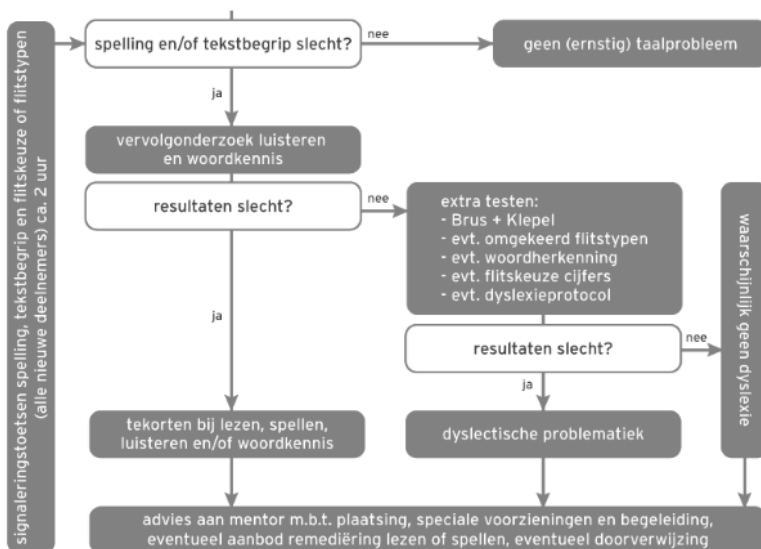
signaleringstoetsen spelling, tekstbegrip en flitskeuze of flitstypen (alle nieuwe deelnemers) ca. 2 uur

spelling en/of tekstbegrip slecht?

nee

geen (ernstig) taalprobleem

ja

vervolgonderzoek luisteren en woordkennis

resultaten slecht?

nee

extra testen:
- Brus + Klepel
- evt. omgekeerd flitstypen
- evt. woordherkenning
- evt. flitskeuze cijfers
- evt. dyslexieprotocol

waarschijnlijk geen dyslexie

ja

resultaten slecht?

nee

ja

tekorten bij lezen, spellen, luisteren en/of woordkennis

dyslectische problematiek

advies aan mentor m.b.t. plaatsing, speciale voorzieningen en begeleiding, eventueel aanbod remediëring lezen of spellen, eventueel doorverwijzing